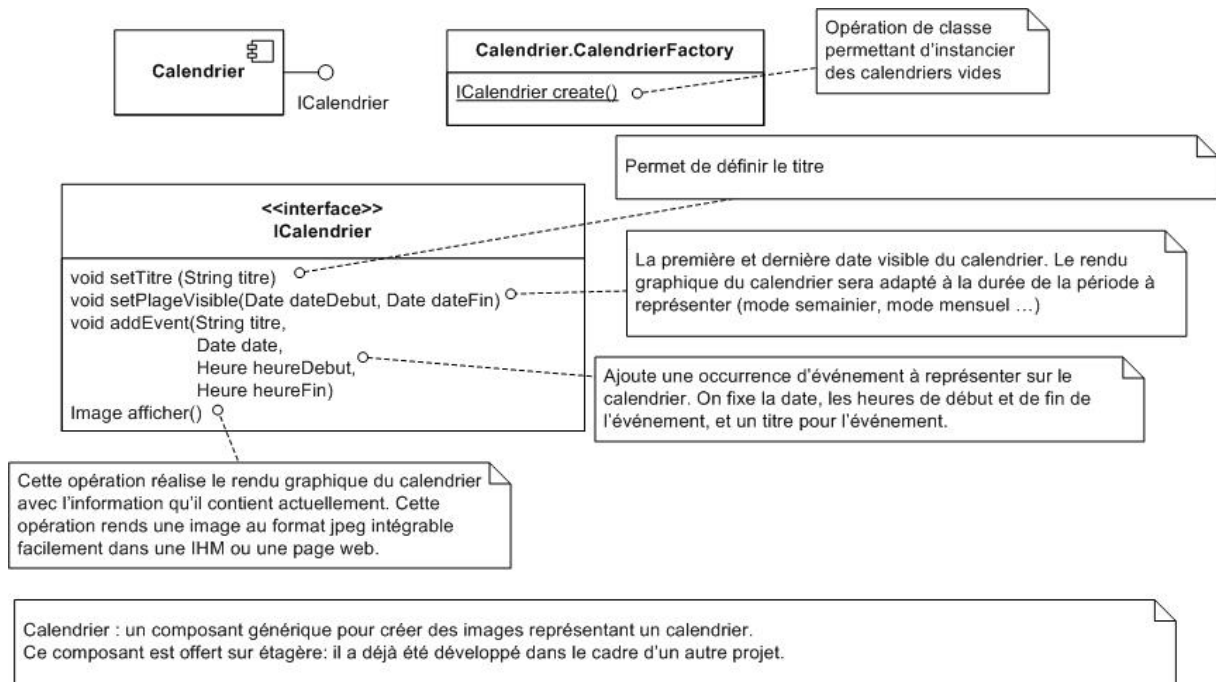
Calendrier

ICalendrier

Calendrier.CalendrierFactory

ICalendrier create()

Opération de classe permettant d'instancier des calendriers vides

Permet de définir le titre

<<interface>>
ICalendrier

void setTitre (String titre)
void setPlageVisible(Date dateDebut, Date dateFin)
void addEvent(String titre,
Date date,
Heure heureDebut,
Heure heureFin)
Image afficher()

La première et dernière date visible du calendrier. Le rendu graphique du calendrier sera adapté à la durée de la période à représenter (mode semainier, mode mensuel ...)

Ajoute une occurrence d'événement à représenter sur le calendrier. On fixe la date, les heures de début et de fin de l'événement, et un titre pour l'événement.

Cette opération réalise le rendu graphique du calendrier avec l'information qu'il contient actuellement. Cette opération rends une image au format jpeg intégrable facilement dans une IHM ou une page web.

Calendrier : un composant générique pour créer des images représentant un calendrier.
Ce composant est offert sur étagère: il a déjà été développé dans le cadre d'un autre projet.